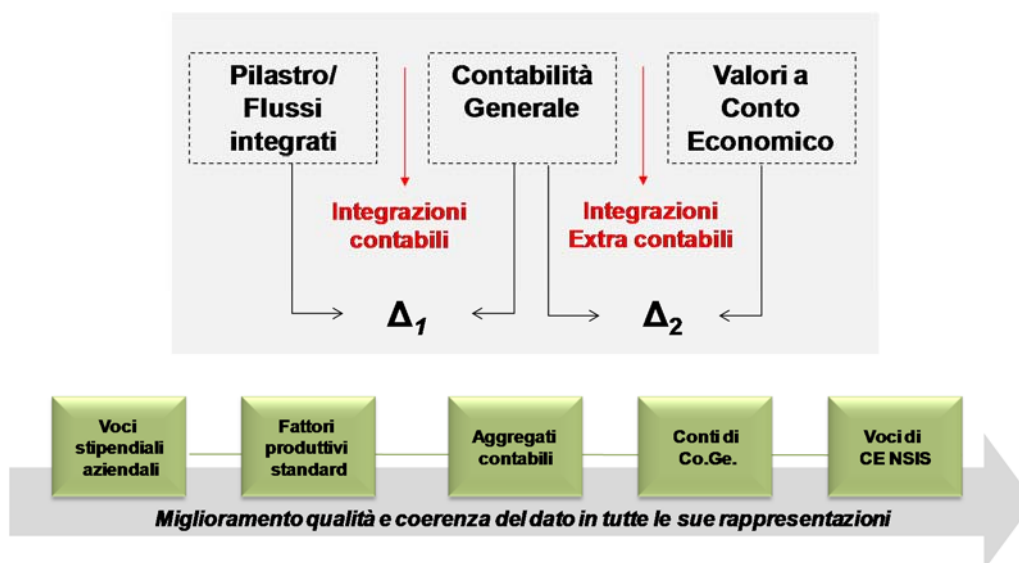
Pilastro/ Flussi integrati

Contabilità Generale

Valori a Conto Economico

Integrazioni contabili

Integrazioni Extra contabili

$\Delta_1$

$\Delta_2$

Voci stipendiali aziendali

Fattori produttivi standard

Aggregati contabili

Conti di Co.Ge.

Voci di CE NSIS

Miglioramento qualità e coerenza del dato in tutte le sue rappresentazioni